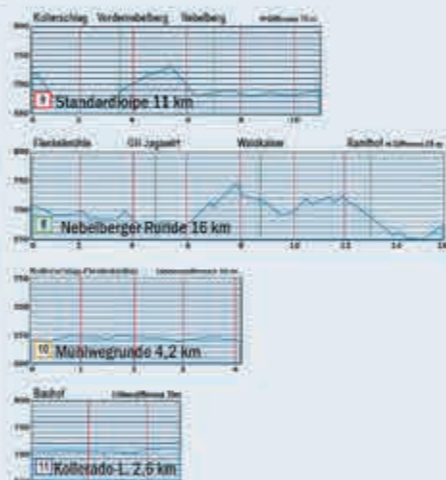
Kollerschlag Vorderanger Nebelberg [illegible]

9 Standardloipe 11 km

Eleskatzhütte Gh Jagawirt Waldkalser Bahnhof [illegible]

8 Nebelberger Runde 16 km

0 2 4 6 8 10 12 14 16

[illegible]

10 Mühlwegrunde 4,2 km

0 1 2 3 4

Bahnhof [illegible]

11 Kollerado-L. 2,6 km